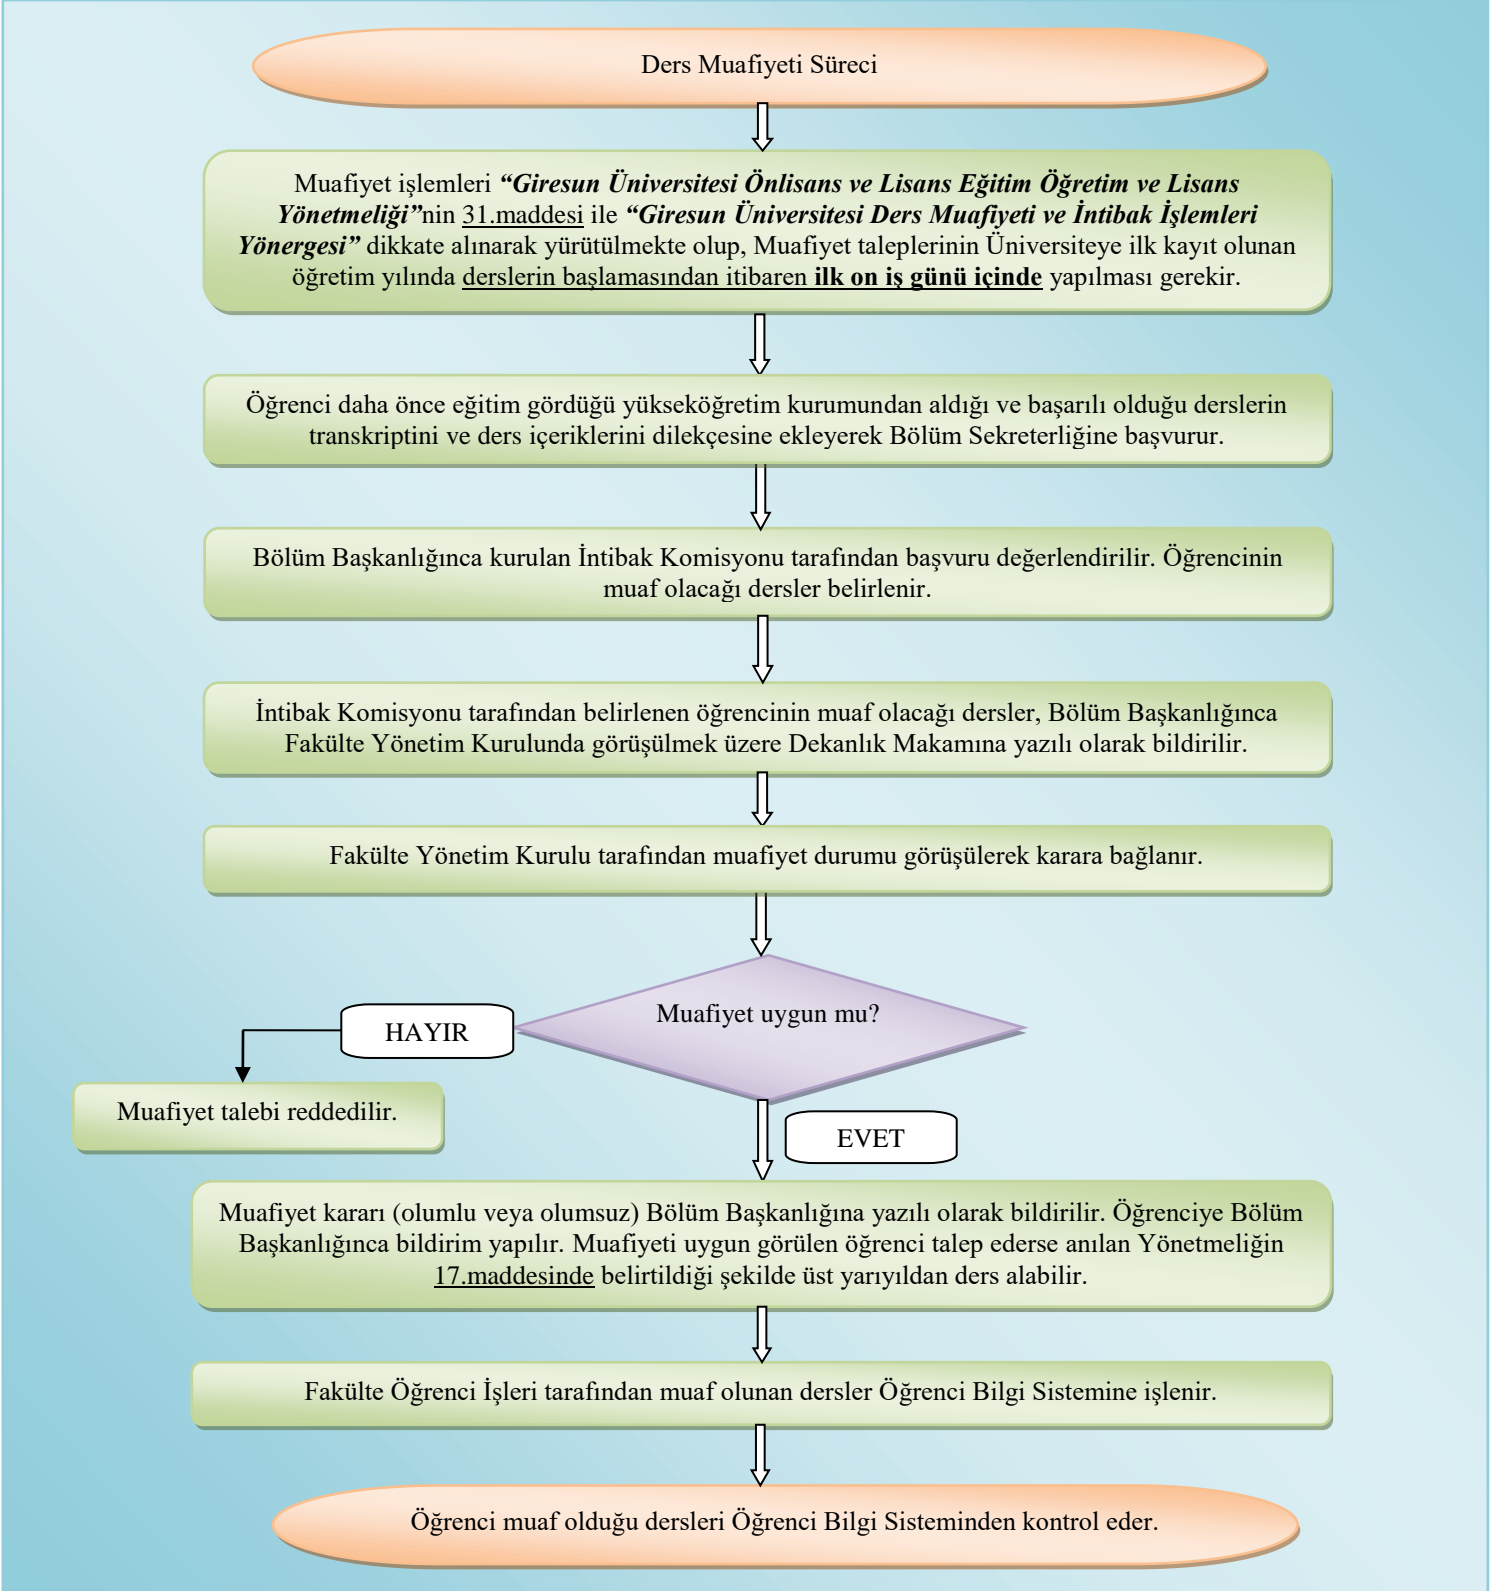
Ders Muafiyeti Süreci

Muafiyet işlemleri ***“Giresun Üniversitesi Önlisans ve Lisans Eğitim Öğretim ve Lisans Yönetmeliği”***nin 31.maddesi ile ***“Giresun Üniversitesi Ders Muafiyeti ve İntibak İşlemleri Yönergesi”*** dikkate alınarak yürütülmekte olup, Muafiyet taleplerinin Üniversiteye ilk kayıt olunan öğretim yılında derslerin başlamasından itibaren **ilk on iş günü içinde** yapılması gerekir.

Öğrenci daha önce eğitim gördüğü yükseköğretim kurumundan aldığı ve başarılı olduğu derslerin transkriptini ve ders içeriklerini dilekçesine ekleyerek Bölüm Sekreterliğine başvurur.

Bölüm Başkanlığınca kurulan İntibak Komisyonu tarafından başvuru değerlendirilir. Öğrencinin muaf olacağı dersler belirlenir.

İntibak Komisyonu tarafından belirlenen öğrencinin muaf olacağı dersler, Bölüm Başkanlığınca Fakülte Yönetim Kurulunda görüşülmek üzere Dekanlık Makamına yazılı olarak bildirilir.

Fakülte Yönetim Kurulu tarafından muafiyet durumu görüşülerek karara bağlanır.

Muafiyet uygun mu?

HAYIR

Muafiyet talebi reddedilir.

EVET

Muafiyet kararı (olumlu veya olumsuz) Bölüm Başkanlığına yazılı olarak bildirilir. Öğrenciye Bölüm Başkanlığınca bildirim yapılır. Muafiyeti uygun görülen öğrenci talep ederse anılan Yönetmeliğin 17.maddesinde belirtildiği şekilde üst yarıyıldan ders alabilir.

Fakülte Öğrenci İşleri tarafından muaf olunan dersler Öğrenci Bilgi Sistemine işlenir.

Öğrenci muaf olduğu dersleri Öğrenci Bilgi Sisteminden kontrol eder.